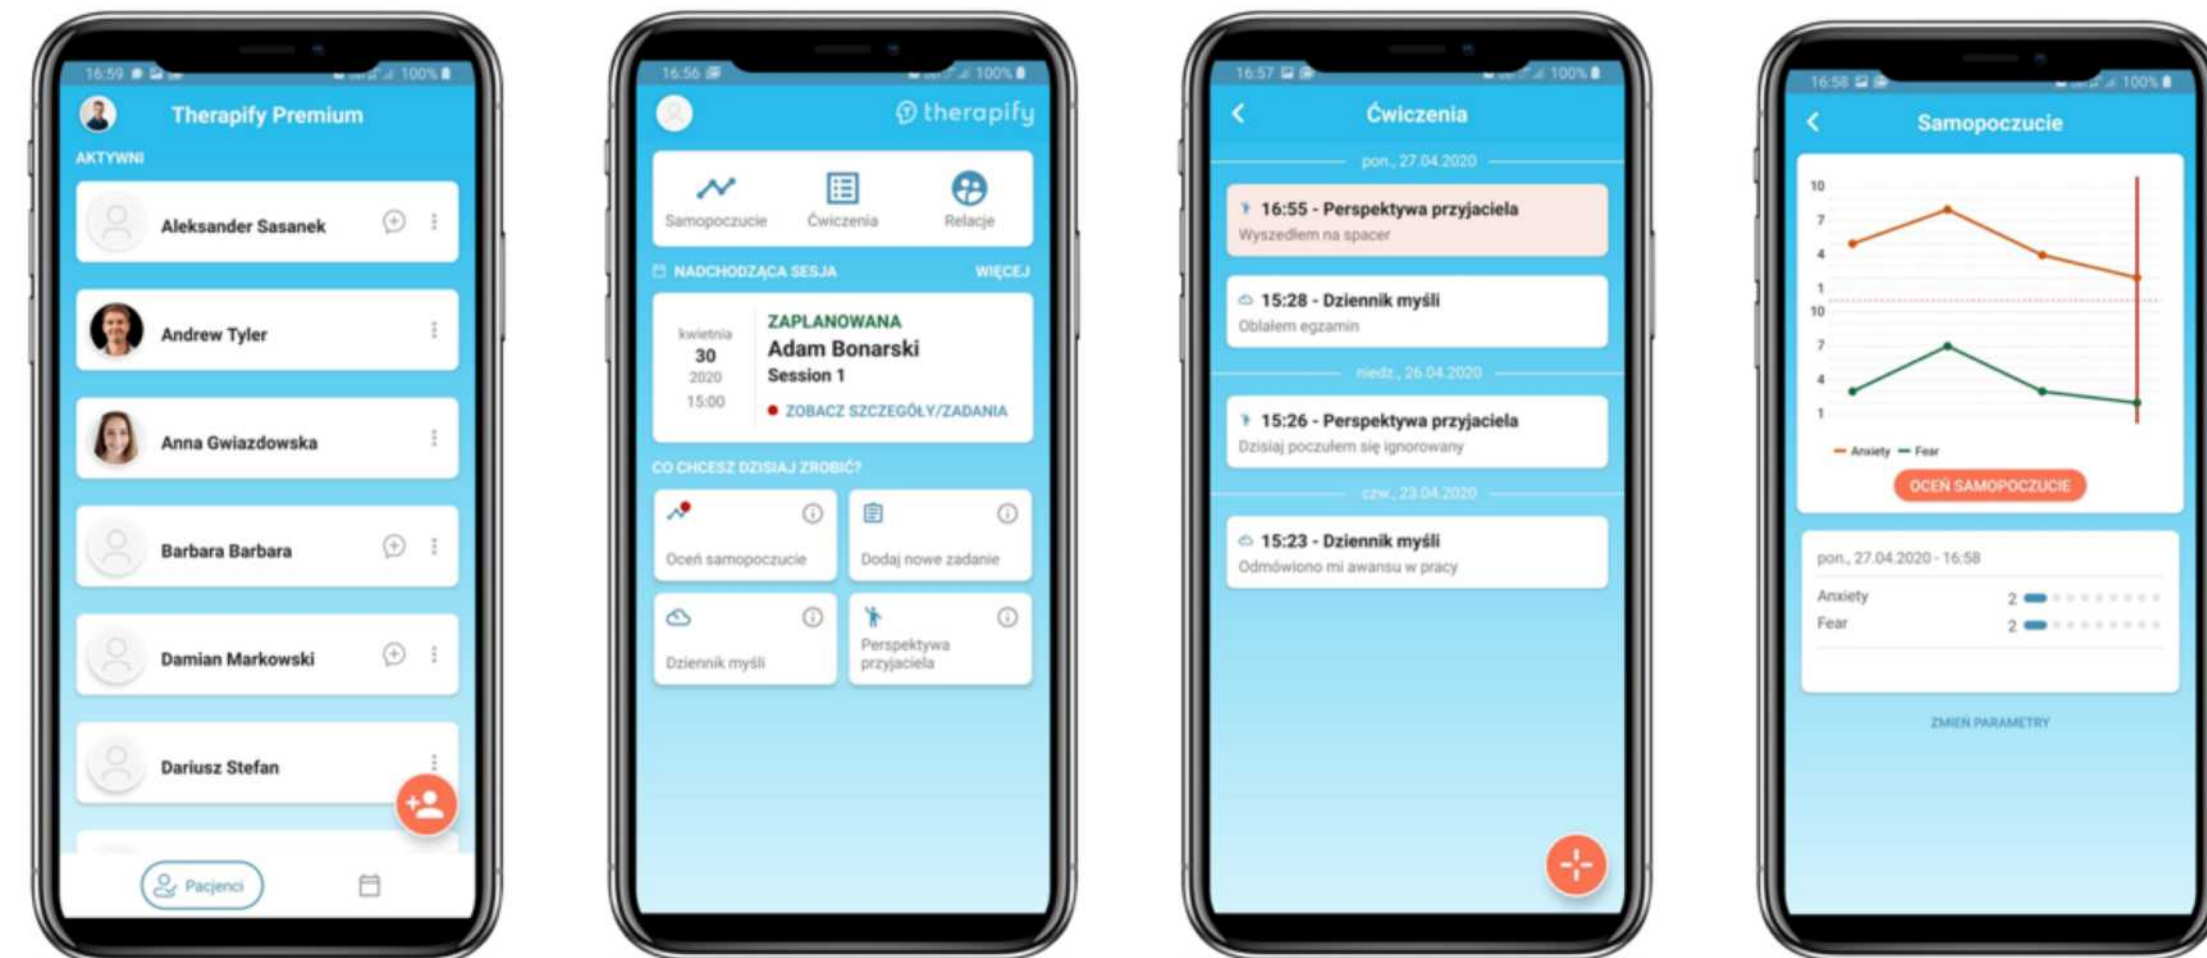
16:59 100%

Therapify Premium

AKTYWNI

Aleksander Sasanek

Andrew Tyler

Anna Gwiazdowska

Barbara Barbara

Damian Markowski

Dariusz Stefan

Pacjenci

16:56 100%

therapify

Samopoczucie

Ćwiczenia

Relacje

NADCHODZĄCA SESJA

WIĘCEJ

kwietnia
30
2020
15:00

ZAPLANOWANA
Adam Bonarski
Session 1

ZOBACZ SZCZEGÓŁY/ZADANIA

CO CHCESZ DZISIAJ ZROBIĆ?

Oceń samopoczucie

Dodaj nowe zadanie

Dziennik myśli

Perspektywa przyjaciela

16:57 100%

Ćwiczenia

pon., 27.04.2020

16:55 - Perspektywa przyjaciela
Wyszedłem na spacer

15:28 - Dziennik myśli
Oblałem egzamin

niedz., 26.04.2020

15:26 - Perspektywa przyjaciela
Dzisiaj poczułem się ignorowany

czw., 23.04.2020

15:23 - Dziennik myśli
Odmówiono mi awansu w pracy

16:58 100%

Samopoczucie

10
7
4
1
10
7
4
1

Anxiety Fear

OCEŃ SAMOPOCZUCIE

pon., 27.04.2020 - 16:58

Anxiety 2
Fear 2

ZMIEŃ PARAMETRY